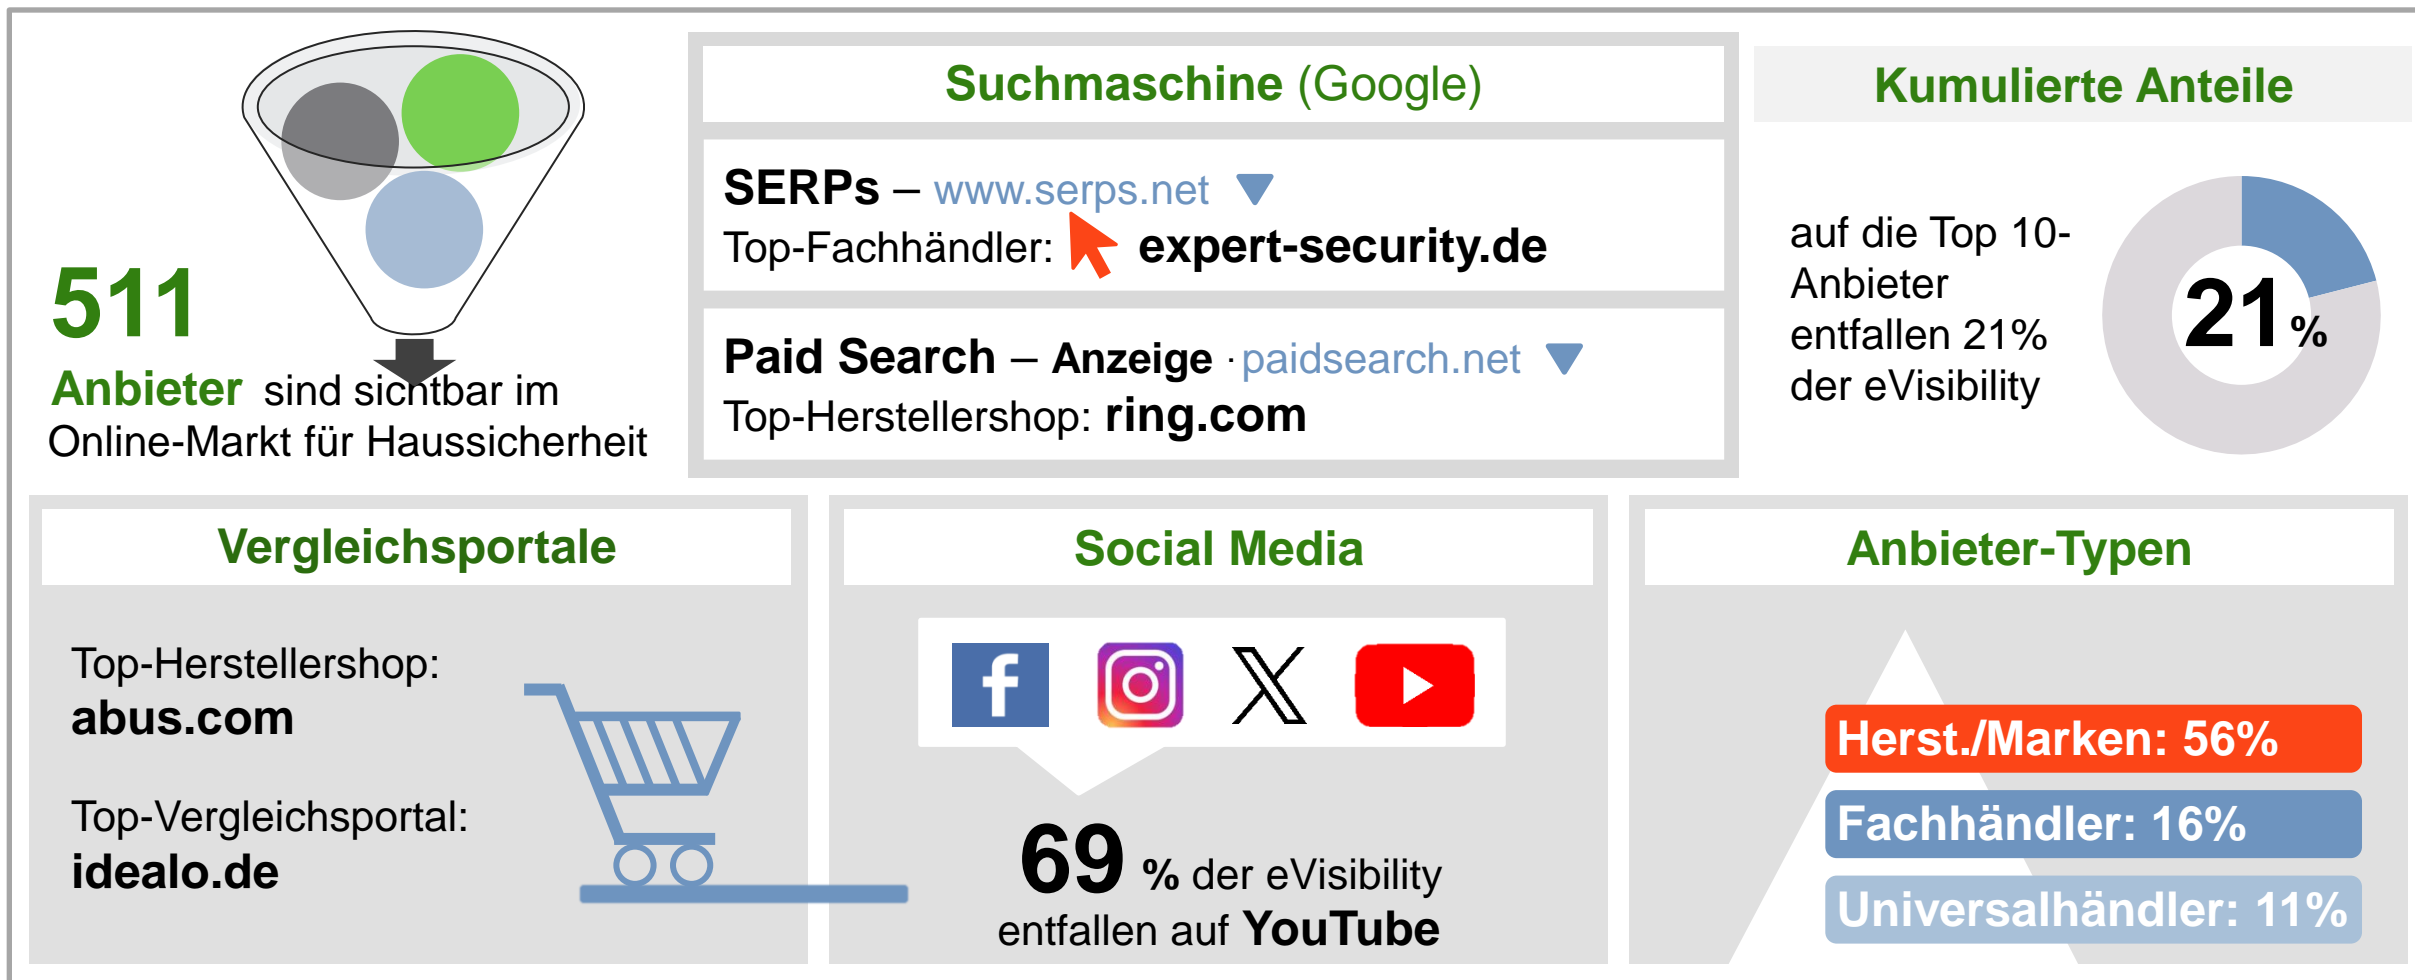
511
Anbieter sind sichtbar im Online-Markt für Haussicherheit

Suchmaschine (Google)

SERPs – www.serps.net
Top-Fachhändler: expert-security.de

Paid Search – Anzeige · paidsearch.net
Top-Herstellershop: ring.com

Kumulierte Anteile

auf die Top 10-Anbieter entfallen 21% der eVisibility

21 %

Vergleichsportale

Top-Herstellershop:
abus.com

Top-Vergleichsportal:
idealo.de

Social Media

69 % der eVisibility entfallen auf YouTube

Anbieter-Typen

Herst./Marken: 56%
Fachhändler: 16%
Universalhändler: 11%